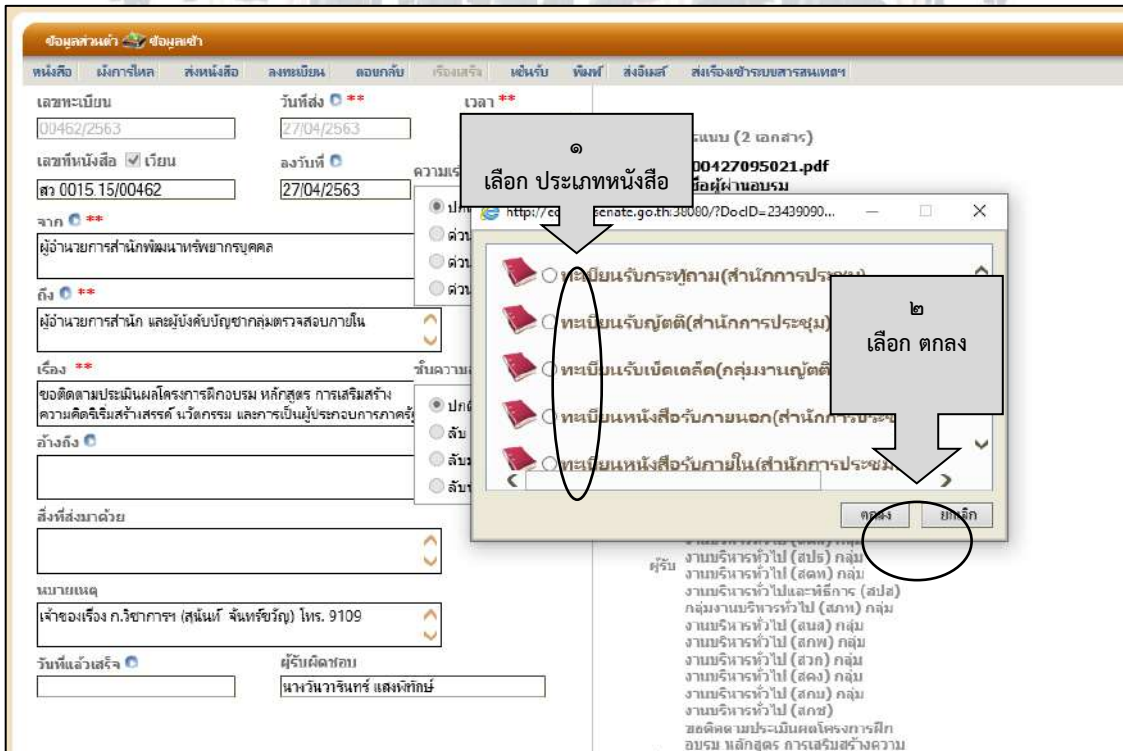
ข้อมูลส่วนตัว ข้อมูลเข้า

หนังสือ แฟ้มการไหล ส่งหนังสือ ลงทะเบียน ตอบกลับ เรื่องเสร็จ เซ็นรับ พิมพ์ ส่งอีเมล์ ส่งเรื่องเข้าระบบสารสนเทศฯ

เลขทะเบียน
00462/2563
วันที่ส่ง **
27/04/2563
เวลา **

เลขที่หนังสือ ☑ เวียน
สว 0015.15/00462
ลงวันที่
27/04/2563
ความเร่งด่วน

จาก **
ผู้อำนวยการสำนักพัฒนาทรัพยากรบุคคล

ถึง **
ผู้อำนวยการสำนัก และผู้บังคับบัญชากลุ่มตรวจสอบภายใน

เรื่อง **
ขอติดตามประเมินผลโครงการฝึกอบรม หลักสูตร การเสริมสร้างความคิดริเริ่มสร้างสรรค์ นวัตกรรม และการเป็นผู้ประกอบการภาครัฐ

อ้างถึง

สิ่งที่ส่งมาด้วย

หมายเหตุ
เจ้าของเรื่อง ก.วิชาการฯ (สุนันท์ จันทร์ขวัญ) โทร. 9109

วันที่แล้วเสร็จ
ผู้รับผิดชอบ
นางวินวารินทร์ แสงพิทักษ์

ชั้นความลับ
ปกติ
ลับ
ลับมาก
ลับที่สุด

ปกติ
ด่วน
ด่วนมาก
ด่วนที่สุด

แนบ (2 เอกสาร)
00427095021.pdf
ชื่อผู้ผ่านอบรม

๑
เลือก ประเภทหนังสือ

http://c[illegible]senate.go.th:38080/?DocID=23439090...

ทะเบียนรับกระทู้ถาม(สำนักการประชุม)
ทะเบียนรับญัตติ(สำนักการประชุม)
ทะเบียนรับเบ็ดเตล็ด(กลุ่มงานญัตติ
ทะเบียนหนังสือรับภายนอก(สำนักการประชุม
ทะเบียนหนังสือรับภายใน(สำนักการประชุม

๒
เลือก ตกลง

ตกลง ยกเลิก

ผู้รับ
งานบริหารทั่วไป (สปร) กลุ่ม
งานบริหารทั่วไป (สตพ) กลุ่ม
งานบริหารทั่วไปและพิธีการ (สปส)
กลุ่มงานบริหารทั่วไป (สภพ) กลุ่ม
งานบริหารทั่วไป (สนล) กลุ่ม
งานบริหารทั่วไป (สกพ) กลุ่ม
งานบริหารทั่วไป (สวก) กลุ่ม
งานบริหารทั่วไป (สคง) กลุ่ม
งานบริหารทั่วไป (สกม) กลุ่ม
งานบริหารทั่วไป (สกช)
ขอติดตามประเมินผลโครงการฝึกอบรม หลักสูตร การเสริมสร้างความ